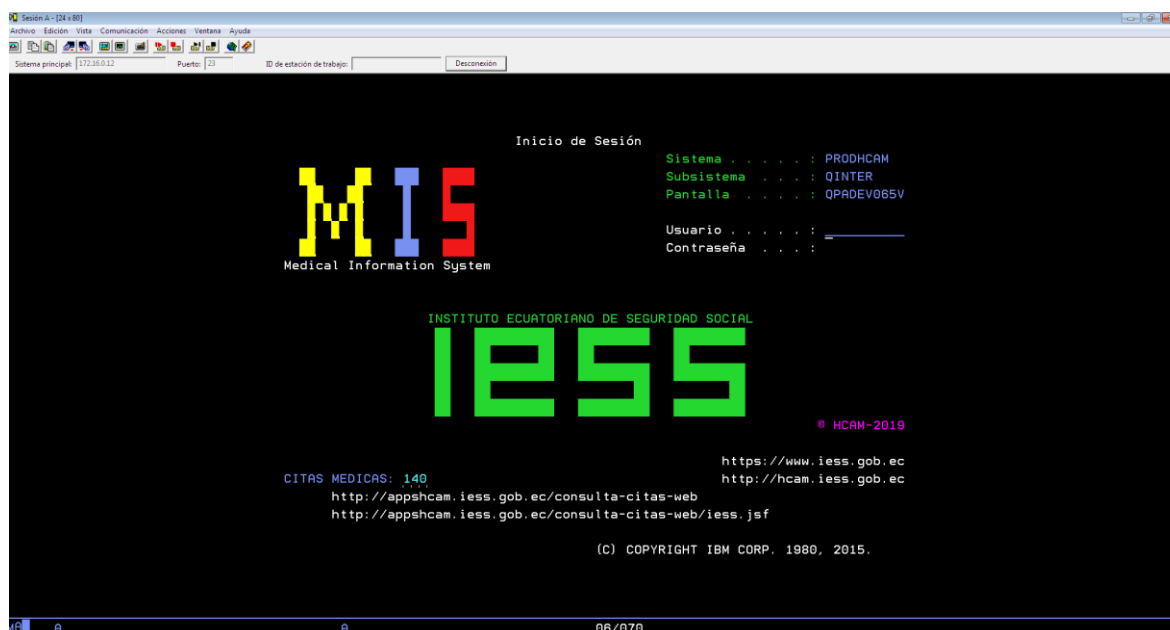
Sesión A - [24 x 80]
Archivo Edición Vista Comunicación Acciones Ventana Ayuda
Sistema principal: 172.16.0.12 Puerto: 23 ID de estación de trabajo: Desconexión

Inicio de Sesión
Sistema . . . . . : PRODHCAM
Subsistema . . . . : QINTER
Pantalla . . . . : QPADEV065V

MIS
Medical Information System

Usuario . . . . . : _
Contraseña . . . :

INSTITUTO ECUATORIANO DE SEGURIDAD SOCIAL
IESS

© HCAM-2019

https://www.iess.gob.ec
CITAS MEDICAS: 140
http://hcam.iess.gob.ec
http://appshcam.iess.gob.ec/consulta-citas-web
http://appshcam.iess.gob.ec/consulta-citas-web/iess.jsf

(C) COPYRIGHT IBM CORP. 1980, 2015.

MA a a 06/070